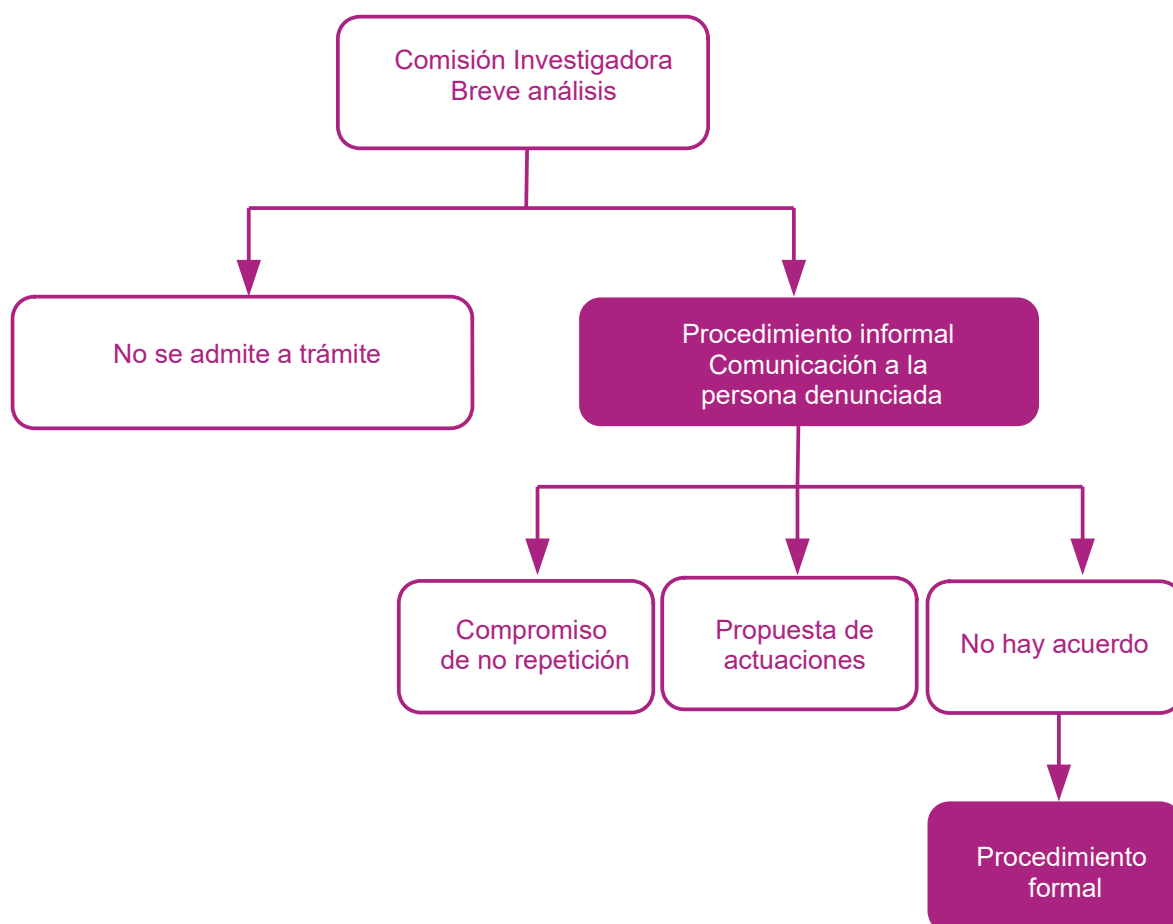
Comisión Investigadora
Breve análisis

No se admite a trámite

Procedimiento informal
Comunicación a la persona denunciada

Compromiso de no repetición

Propuesta de actuaciones

No hay acuerdo

Procedimiento formal